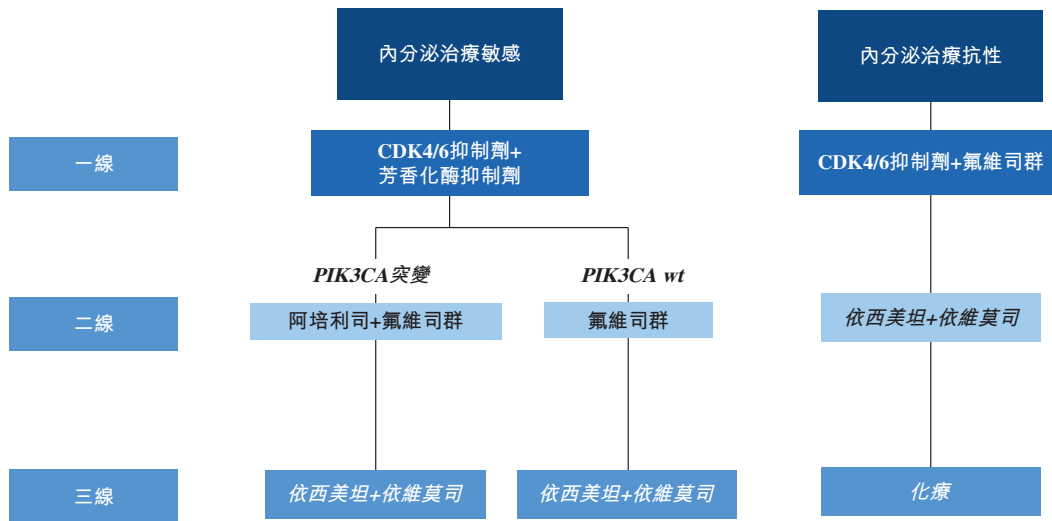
內分泌治療敏感

內分泌治療抗性

一線

CDK4/6抑制劑+芳香化酶抑制劑

CDK4/6抑制劑+氟維司群

PIK3CA突變

PIK3CA wt

二線

阿培利司+氟維司群

氟維司群

依西美坦+依維莫司

三線

依西美坦+依維莫司

依西美坦+依維莫司

化療